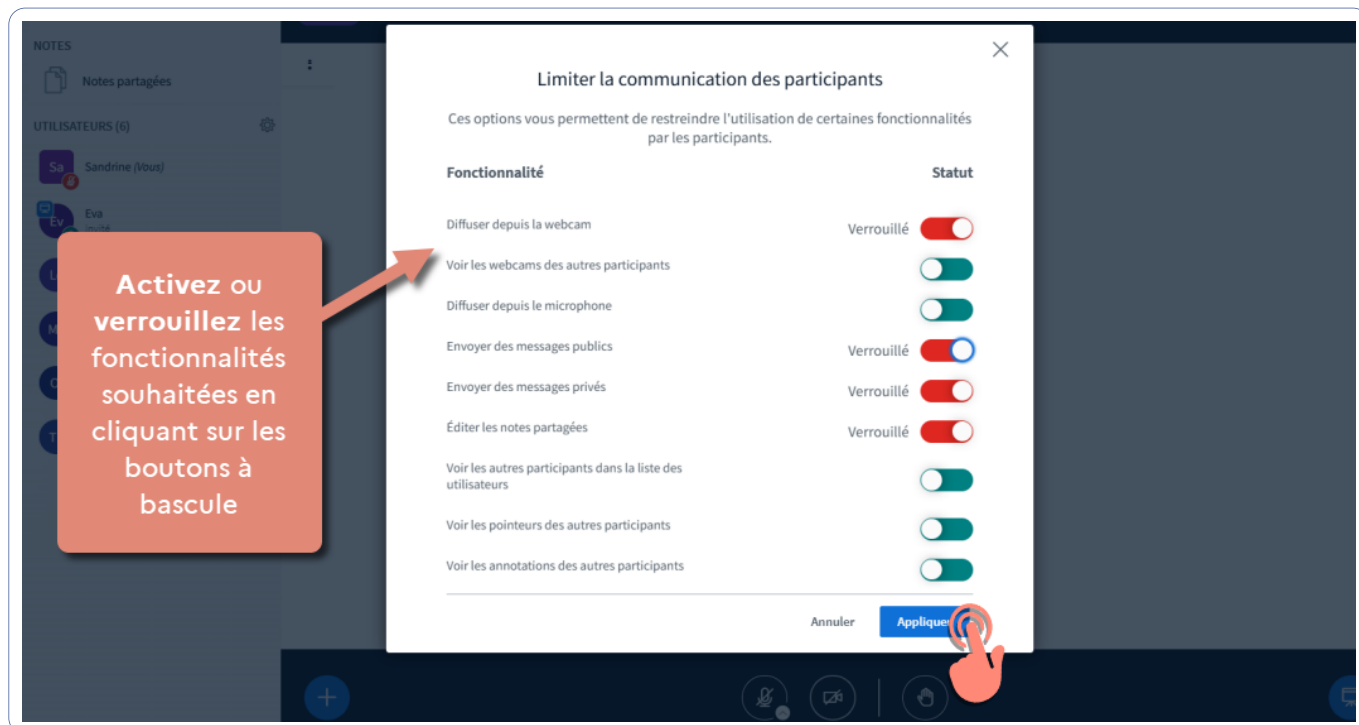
NOTES

Notes partagées

UTILISATEURS (6)

Sa Sandrine (Vous)

Ev Eva

Invité

Activez ou verrouillez les fonctionnalités souhaitées en cliquant sur les boutons à bascule

Limiter la communication des participants

Ces options vous permettent de restreindre l'utilisation de certaines fonctionnalités par les participants.

| Fonctionnalité | Statut |
|---|---|
| Diffuser depuis la webcam | Verrouillé |
| Voir les webcams des autres participants | |
| Diffuser depuis le microphone | |
| Envoyer des messages publics | Verrouillé |
| Envoyer des messages privés | Verrouillé |
| Éditer les notes partagées | Verrouillé |
| Voir les autres participants dans la liste des utilisateurs | |
| Voir les pointeurs des autres participants | |
| Voir les annotations des autres participants | |

Annuler

Appliquer